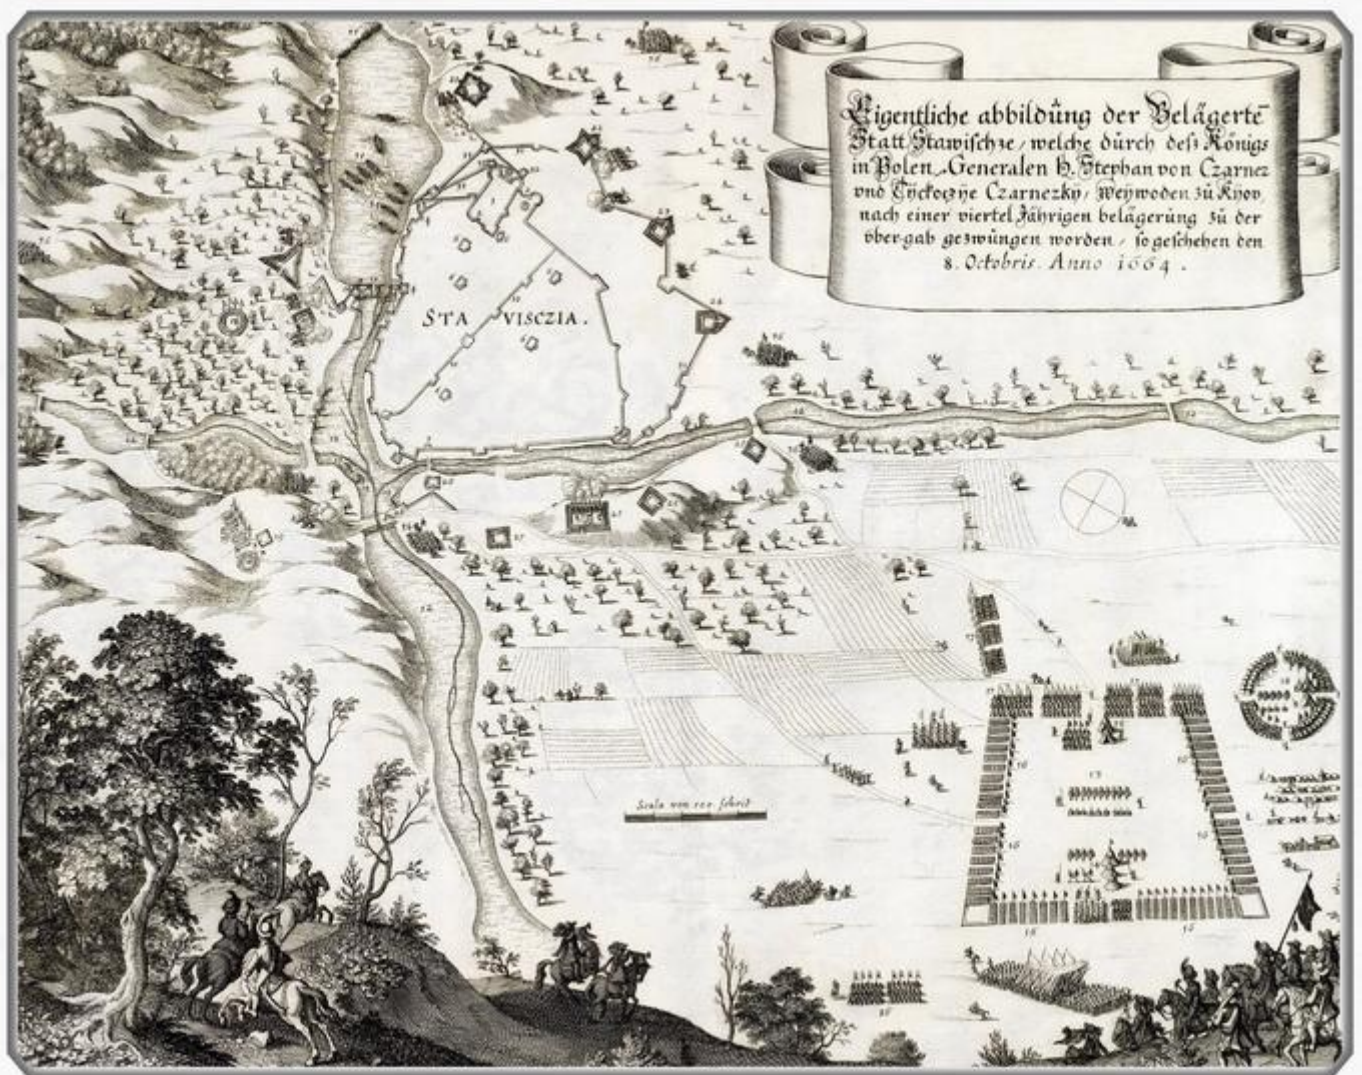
Eigentliche abbildung der Belägerte Statt Stawischze, welche durch deß Königs in Polen Generalen H. Stephan von Czarnez und Tyckocyne Czarnezky, Weywoden zu Kyov nach einer viertel Jährigen belägerung zu der vbergab gezwungen worden, so geschehen den 8. Octobris. Anno 1664.

STA VISCZIA.

Scala von 100 schritt